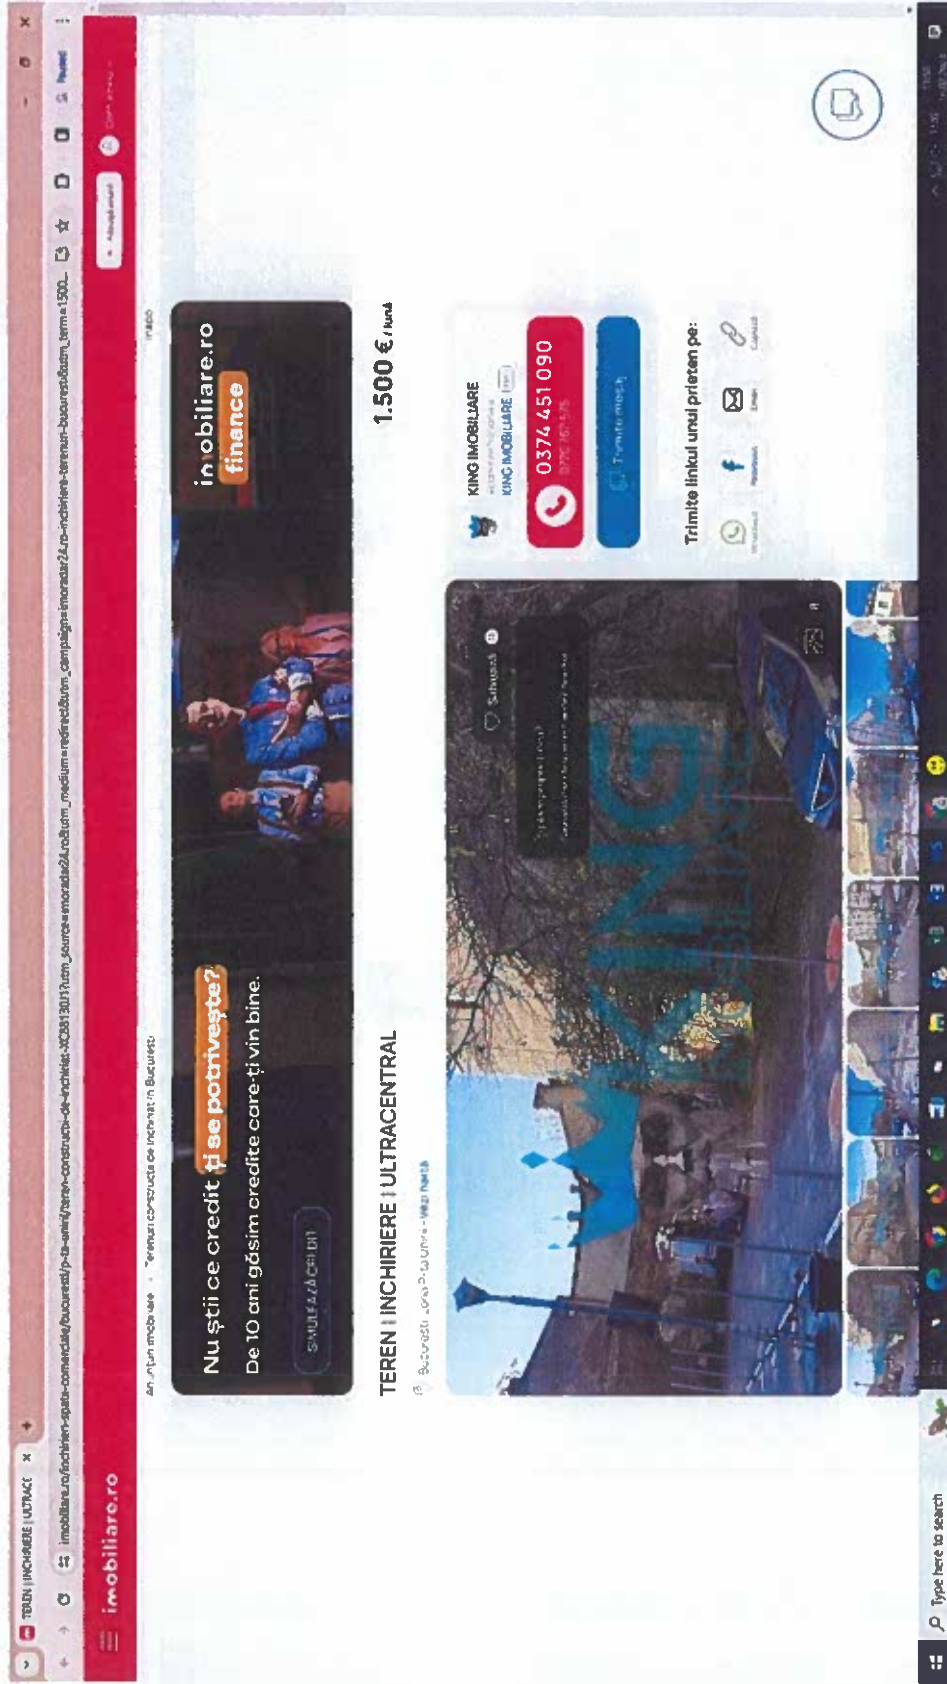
TEREN | INCHIRIERE | ULTRACE ×

imobiliare.ro/inchirieri-spatii-comerciale/bucuresti/p-ta-unirii/teren-constructii-de-inchiriat-X2381301?utm_source=imoradar24.ro&utm_medium=redirect&utm_campaign=imoradar24.ro-inchiriere-terenuri-bucuresti&utm_term=1500

imobiliare.ro

Anunțuri imobiliare › Terenuri construcții de inchiriat în București

Nu știi ce credit ți se potrivește?

De 10 ani găsim credite care-ți vin bine.

SIMULEAZĂ CREDIT

imobiliare.ro finance

TEREN | INCHIRIERE | ULTRACENTRAL

București, zona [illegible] · Vezi harta

1.500 € / lună

Salvează

KING IMOBILIARE

KING IMOBILIARE

0374 451 090

Trimite mesaj

Trimite linkul unui prieten pe:

WhatsApp Facebook Email Copiază

Type here to search